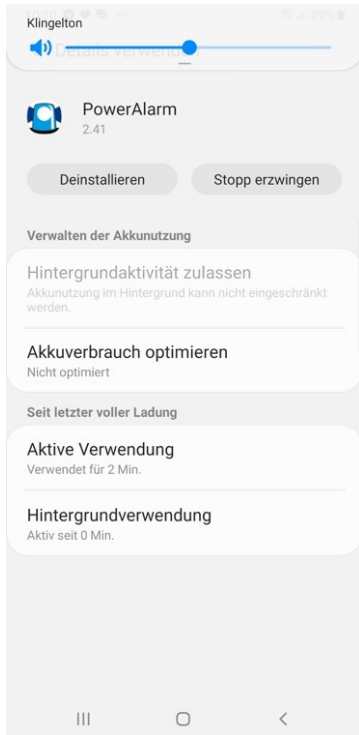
Klingelton

Details verwenden

PowerAlarm
2.41

Deinstallieren

Stopp erzwingen

Verwalten der Akkunutzung

Hintergrundaktivität zulassen
Akkunutzung im Hintergrund kann nicht eingeschränkt werden.

Akkuverbrauch optimieren
Nicht optimiert

Seit letzter voller Ladung

Aktive Verwendung
Verwendet für 2 Min.

Hintergrundverwendung
Aktiv seit 0 Min.